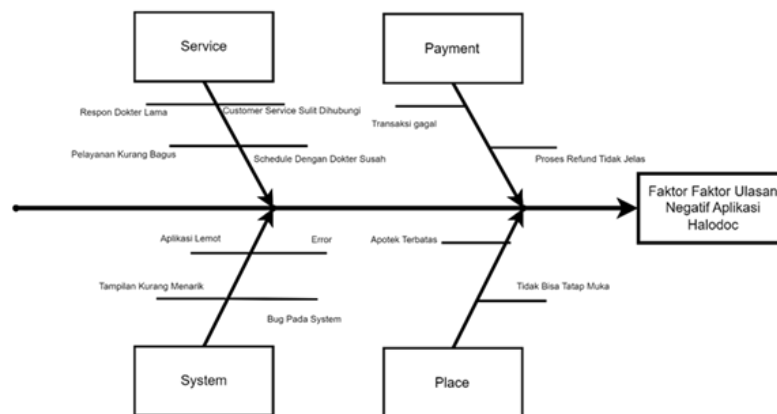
Service

Respon Dokter Lama

Customer Service Sulit Dihubungi

Pelayanan Kurang Bagus

Schedule Dengan Dokter Susah

Payment

Transaksi gagal

Proses Refund Tidak Jelas

Faktor Faktor Ulasan Negatif Aplikasi Halodoc

Aplikasi Lemot

Error

Tampilan Kurang Menarik

Bug Pada System

System

Apotek Terbatas

Tidak Bisa Tatap Muka

Place